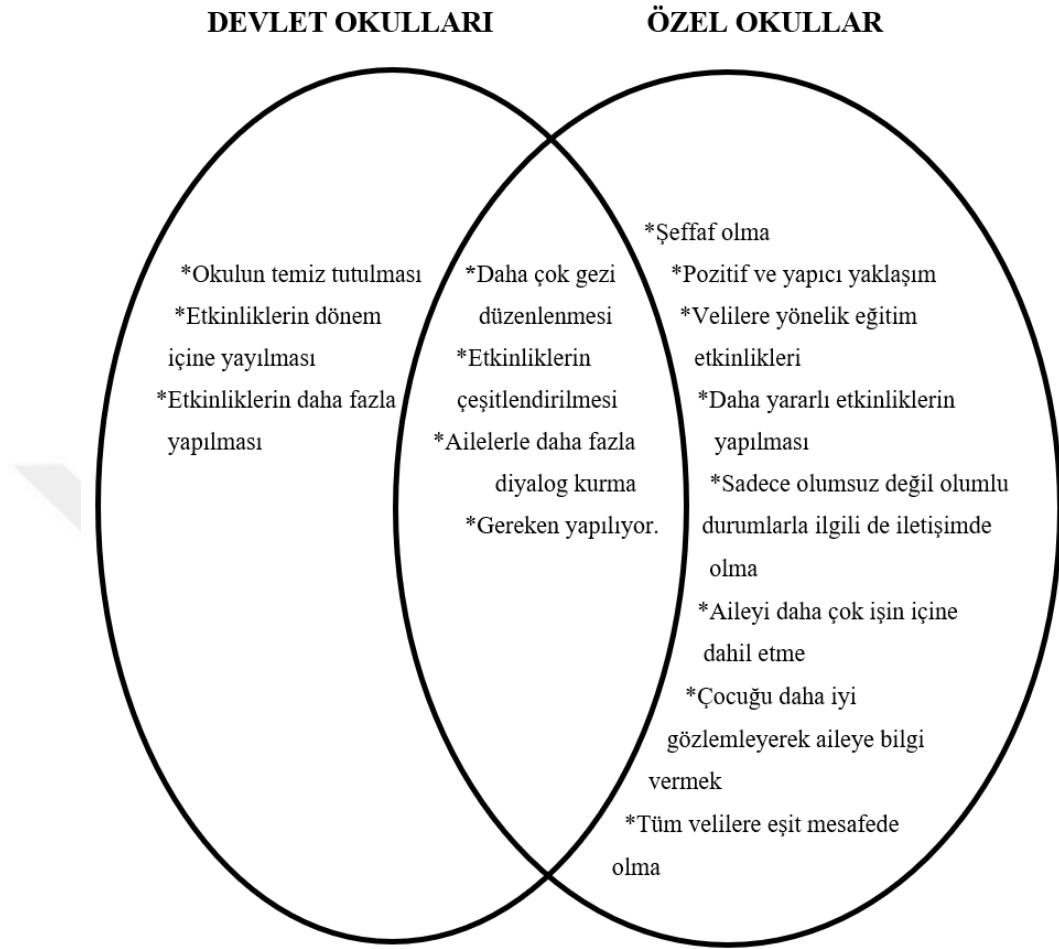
DEVLET OKULLARI

ÖZEL OKULLAR

*Okulun temiz tutulması
*Etkinliklerin dönem içine yayılması
*Etkinliklerin daha fazla yapılması

*Daha çok gezi düzenlenmesi
*Etkinliklerin çeşitlendirilmesi
*Ailelerle daha fazla diyalog kurma
*Gereken yapılıyor.

*Şeffaf olma
*Pozitif ve yapıcı yaklaşım
*Velilere yönelik eğitim etkinlikleri
*Daha yararlı etkinliklerin yapılması
*Sadece olumsuz değil olumlu durumlarla ilgili de iletişimde olma
*Aileyi daha çok işin içine dahil etme
*Çocuğu daha iyi gözlemleyerek aileye bilgi vermek
*Tüm velilere eşit mesafede olma